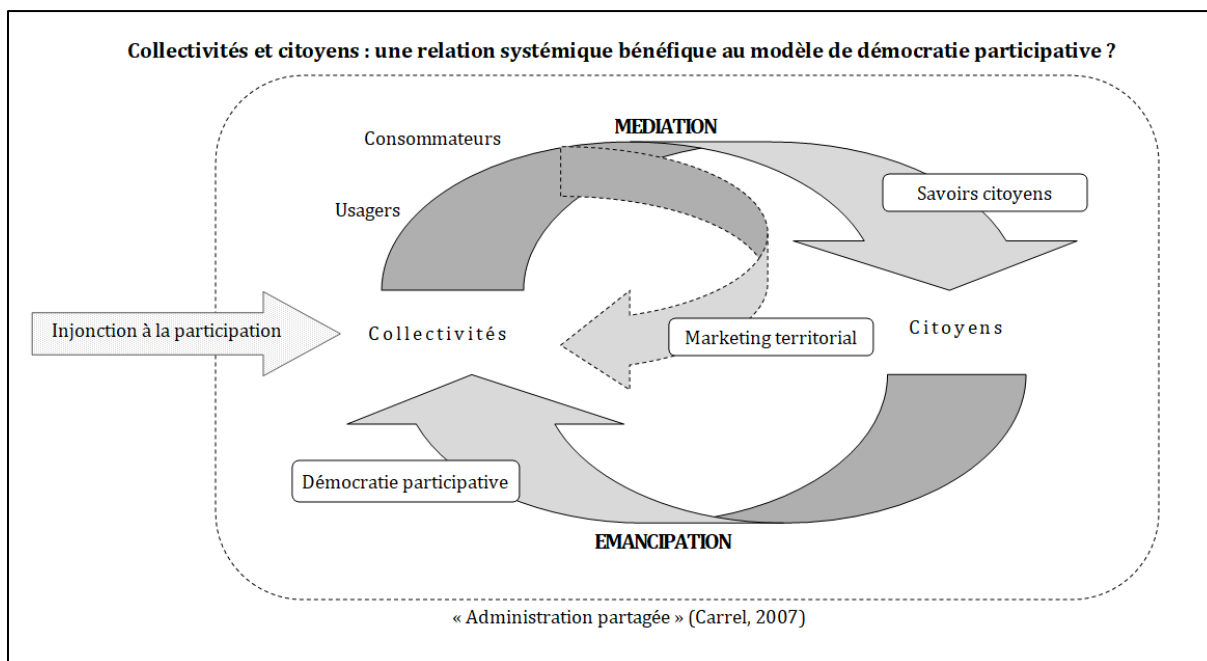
Collectivités et citoyens : une relation systémique bénéfique au modèle de démocratie participative ?

MEDIATION

Consommateurs

Usagers

Savoirs citoyens

Injonction à la participation

Collectivités

Marketing territorial

Citoyens

Démocratie participative

EMANCIPATION

« Administration partagée » (Carrel, 2007)